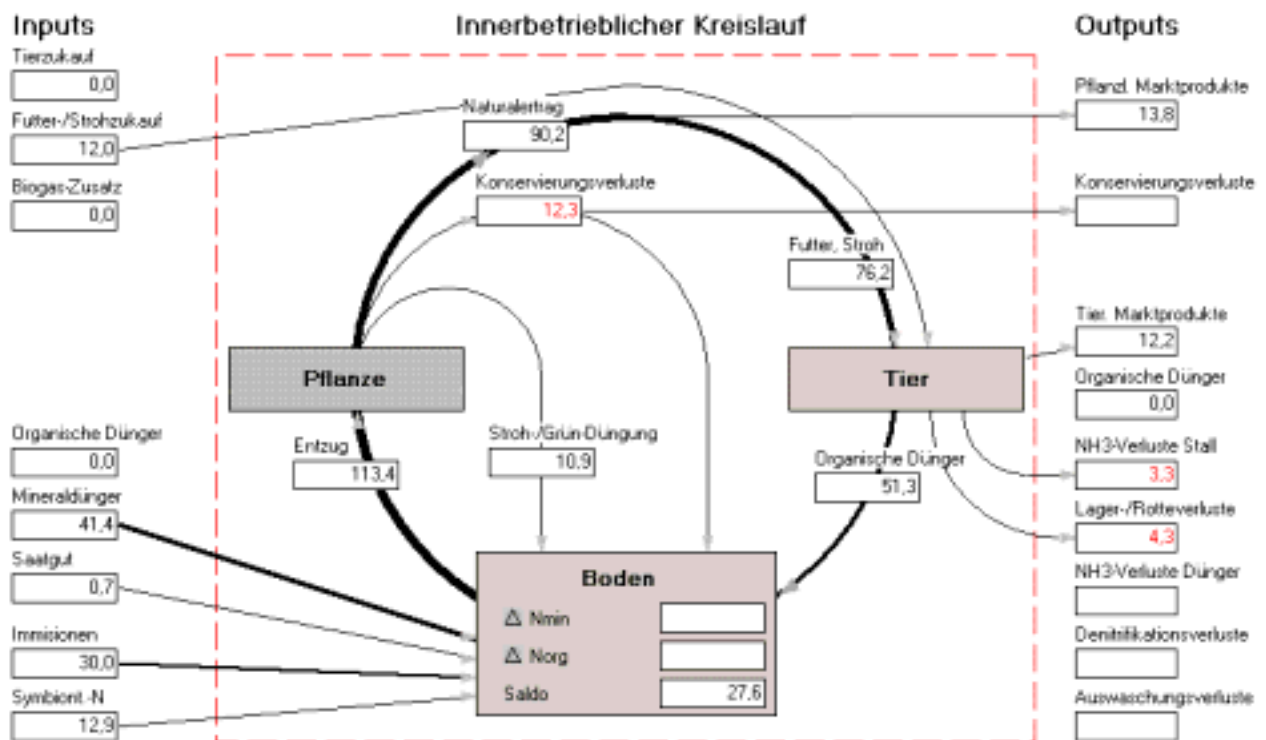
Inputs

Innerbetrieblicher Kreislauf

Outputs

Tierzukauf
0,0

Futter-/Strohzukauf
12,0

Biogas-Zusatz
0,0

Naturalertrag
90,2

Konservierungsverluste
12,3

Futter, Stroh
76,2

Pflanzl. Marktprodukte
13,8

Konservierungsverluste

Tier. Marktprodukte
12,2

Organische Dünger
0,0

NH3-Verluste Stall
3,3

Lager-/Rotteverluste
4,3

NH3-Verluste Dünger

Denitrifikationsverluste

Auswaschungsverluste

Pflanze

Tier

Entzug
113,4

Stroh-/Grün-Düngung
10,9

Organische Dünger
51,3

Organische Dünger
0,0

Mineraldünger
41,4

Saatgut
0,7

Immisionen
30,0

Symbiont.-N
12,9

Boden

Δ Nmin

Δ Norg

Saldo
27,6